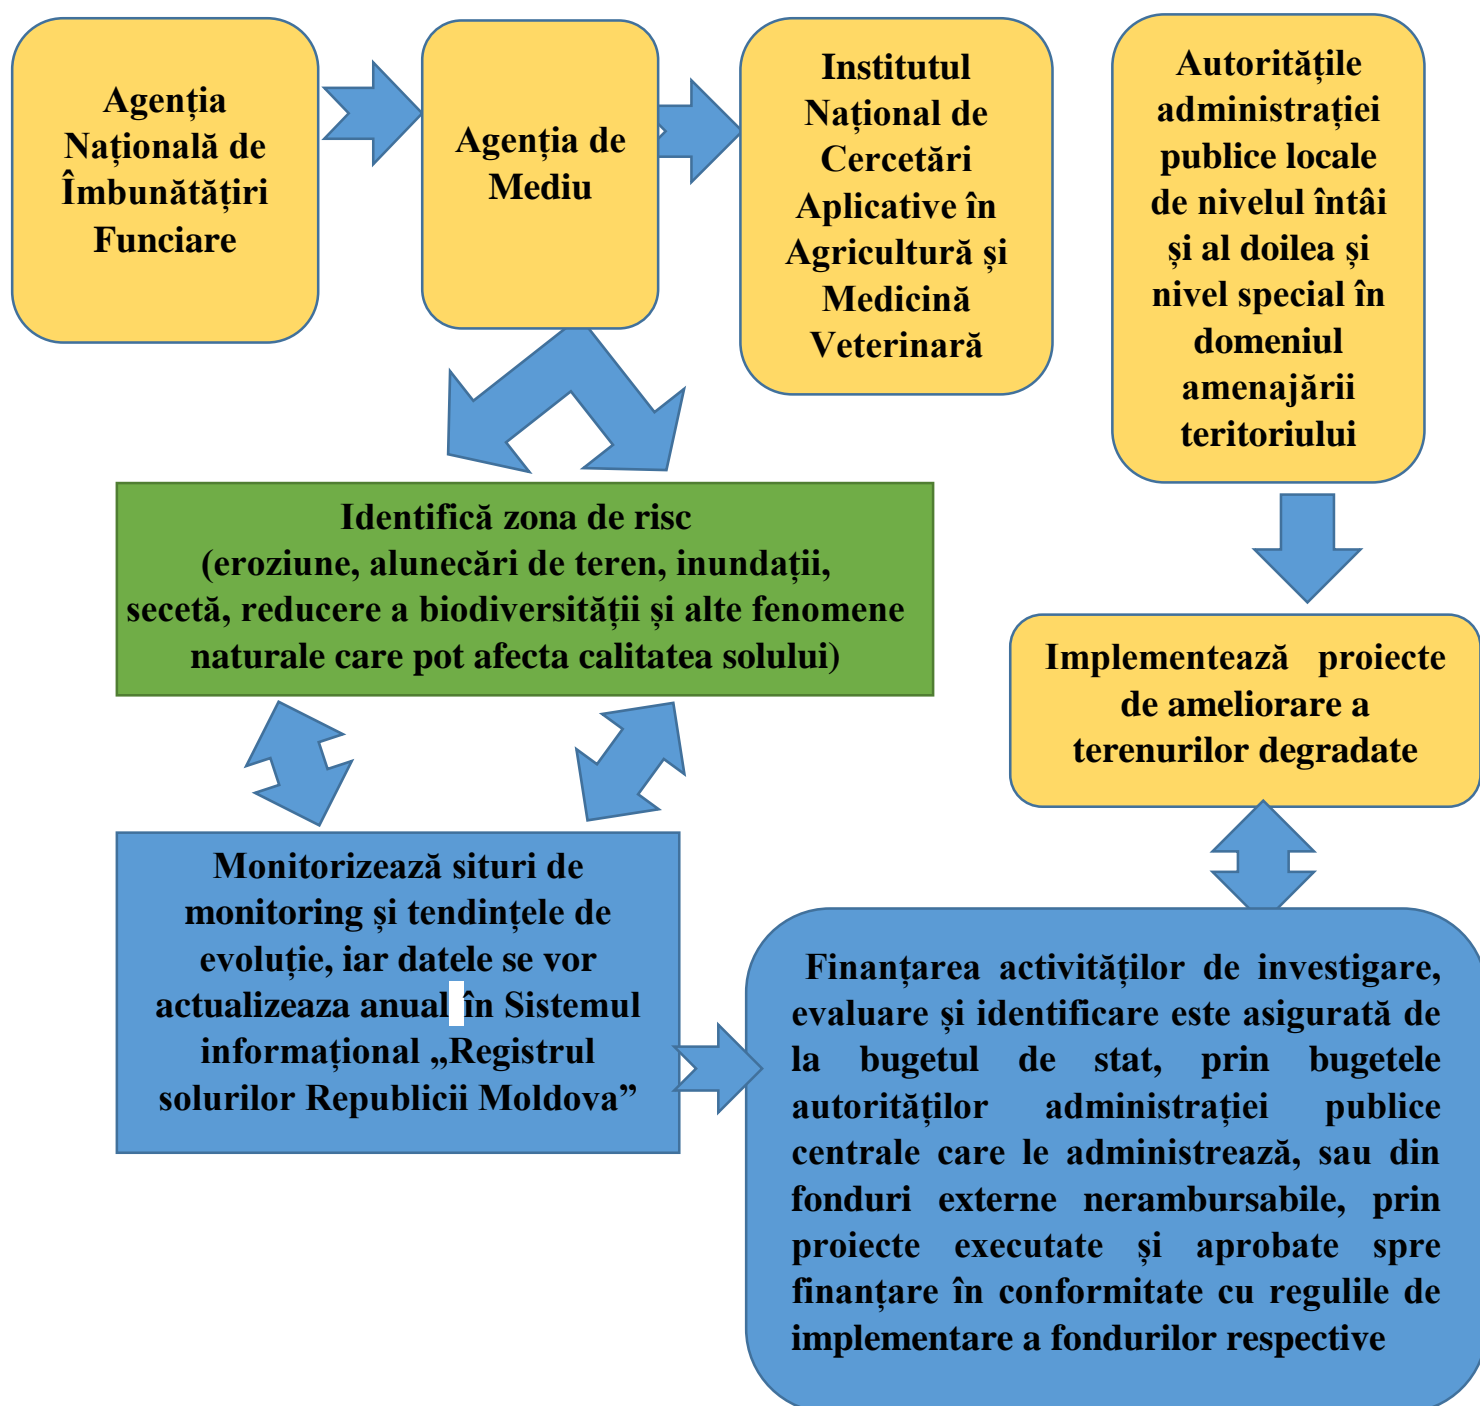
Agenția Națională de Îmbunătățiri Funciare

Agenția de Mediu

Institutul Național de Cercetări Aplicative în Agricultură și Medicină Veterinară

Autoritățile administrației publice locale de nivelul întâi și al doilea și nivel special în domeniul amenajării teritoriului

Identifică zona de risc
(eroziune, alunecări de teren, inundații, secetă, reducere a biodiversității și alte fenomene naturale care pot afecta calitatea solului)

Implementează proiecte de ameliorare a terenurilor degradate

Monitorizează situri de monitoring și tendințele de evoluție, iar datele se vor actualizeaza anual în Sistemul informațional „Registrul solurilor Republicii Moldova”

Finanțarea activităților de investigare, evaluare și identificare este asigurată de la bugetul de stat, prin bugetele autorităților administrației publice centrale care le administrează, sau din fonduri externe nerambursabile, prin proiecte executate și aprobate spre finanțare în conformitate cu regulile de implementare a fondurilor respective